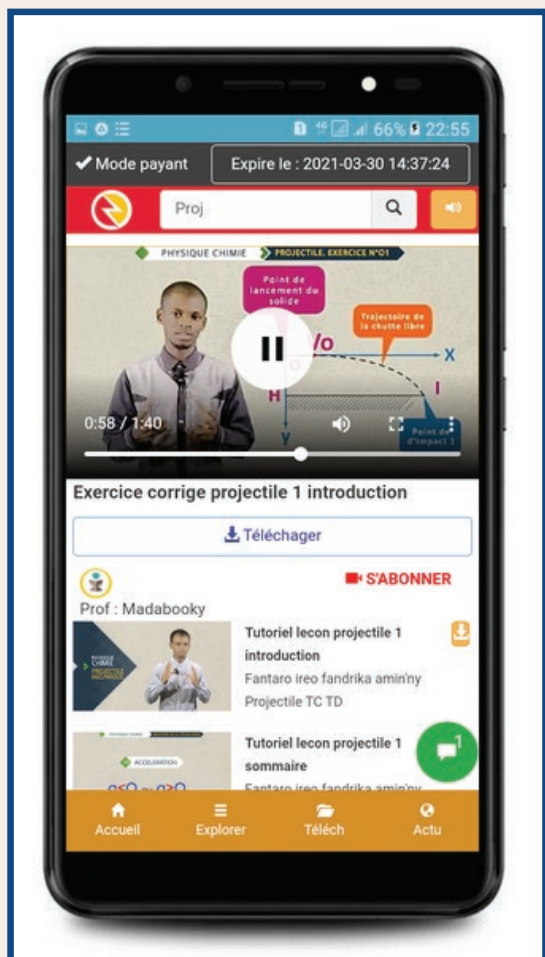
66% 22:55

✔ Mode payant

Expire le : 2021-03-30 14:37:24

Proj

PHYSIQUE CHIMIE

PROJECTILE. EXERCICE N°01

Point de lancement du solide

Trajectoire de la chutte libre

Vo

X

O

H

I

y

Point de d'impact I

0:58 / 1:40

Exercice corrige projectile 1 introduction

Téléchager

S'ABONNER

Prof : Madabooky

PHYSIQUE CHIMIE

PROJECTILE MECANIQUE

Tutoriel lecon projectile 1 introduction

Fantaro ireo fandrika amin'ny Projectile TC TD

ACCELERATION

Tutoriel lecon projectile 1 sommaire

Fantaro ireo fandrika amin'ny

1

Accueil

Explorer

Téléch

Actu